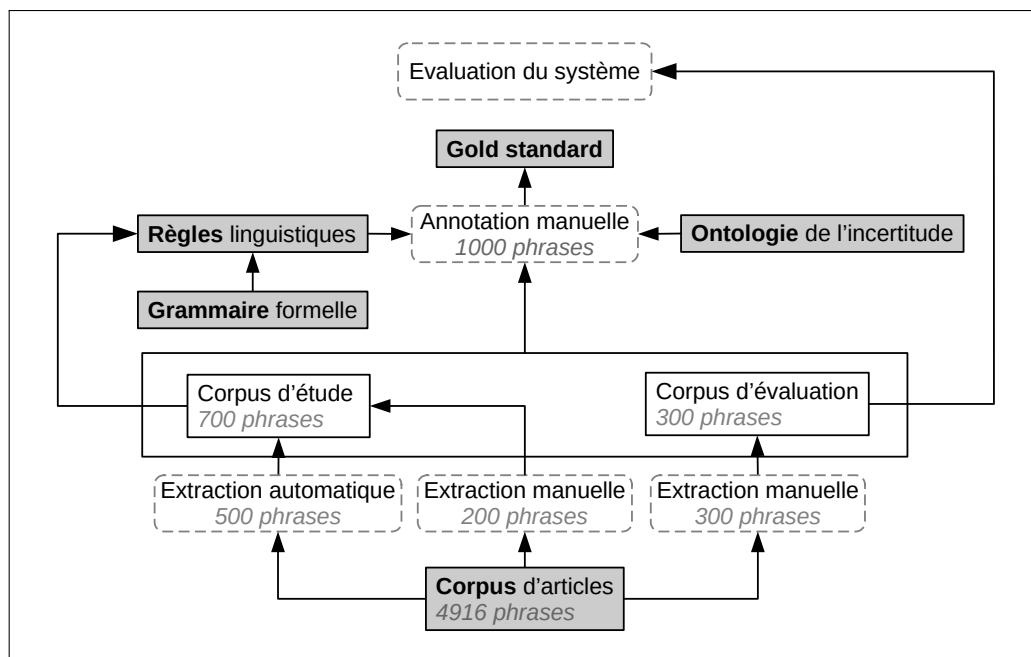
Evaluation du système

Gold standard

Règles linguistiques

Annotation manuelle
1000 phrases

Ontologie de l'incertitude

Grammaire formelle

Corpus d'étude
700 phrases

Corpus d'évaluation
300 phrases

Extraction automatique
500 phrases

Extraction manuelle
200 phrases

Extraction manuelle
300 phrases

Corpus d'articles
4916 phrases